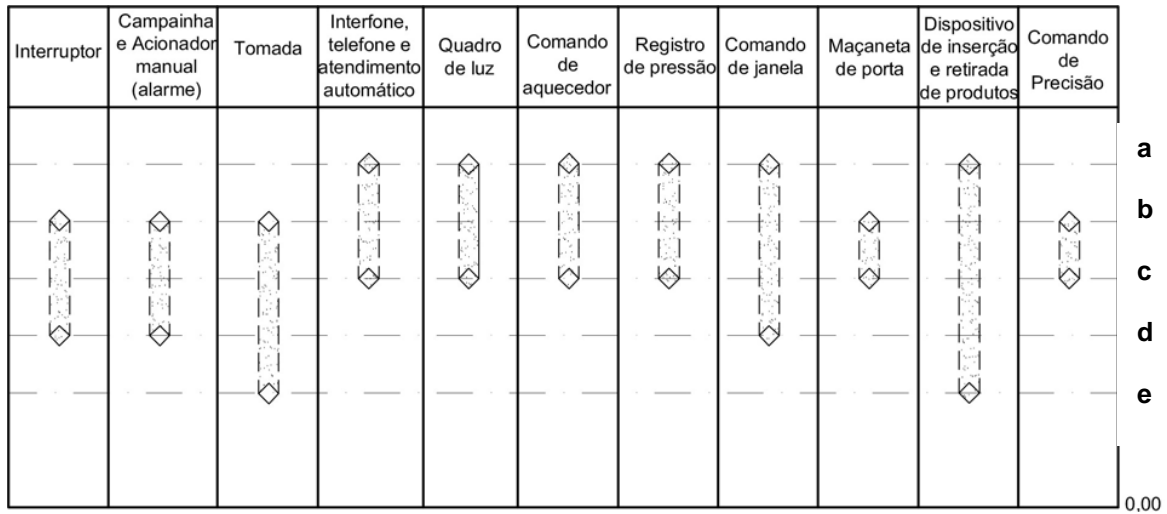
| Interruptor | Campainha e Acionador manual (alarme) | Tomada | Interfone, telefone e atendimento automático | Quadro de luz | Comando de aquecedor | Registro de pressão | Comando de janela | Maçaneta de porta | Dispositivo de inserção e retirada de produtos | Comando de Precisão |
|---|---|---|---|---|---|---|---|---|---|---|

a

b

c

d

e

0,00